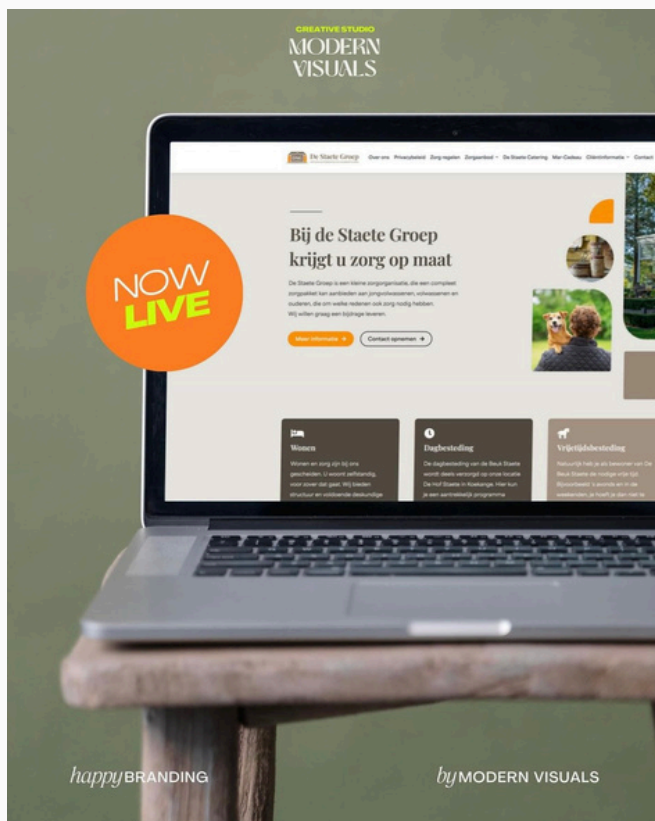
CREATIVE STUDIO
MODERN VISUALS

NOW LIVE

De Staete Groep  Over ons  Privacybeleid  Zorg regelen  Zorgaanbod  De Staete Catering  Mar Cadeau  Cliëntinformatie  Contact

Bij de Staete Groep krijgt u zorg op maat

De Staete Groep is een kleine zorgorganisatie, die een compleet zorgpakket kan aanbieden aan jongvolwassenen, volwassenen en ouderen, die om welke redenen ook zorg nodig hebben. Wij willen graag een bijdrage leveren.

Meer informatie →  Contact opnemen →

Wonen
Wonen en zorg zijn bij ons gescheiden. U woont zelfstandig, voor zover dat gaat. Wij bieden structuur en voldoende deskundige

Dagbesteding
De dagbesteding van de Beuk Staete wordt deels verzorgd op onze locatie De Hof Staete in Koekange. Hier kun je een aantrekkelijk programma

Vrijetijdsbesteding
Natuurlijk heb je als bewoner van De Beuk Staete de nodige vrije tijd. Bijvoorbeeld 's avonds en in de weekenden, je hoeft je dan niet te

happy BRANDING
by MODERN VISUALS